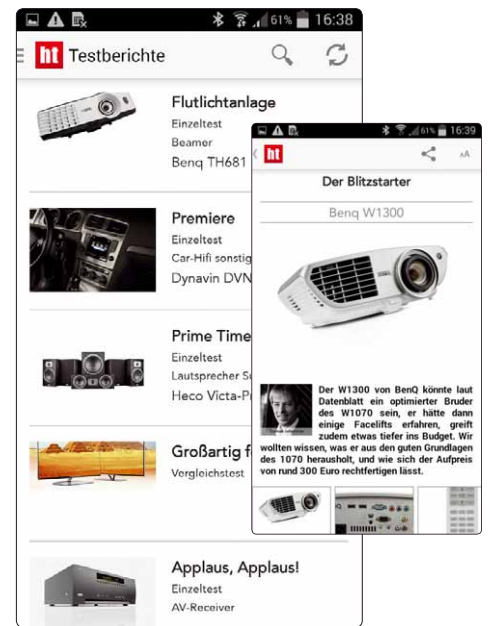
61% 16:38

ht Testberichte

Flutlichtanlage
Einzeltest
Beamer
Benq TH681

Premiere
Einzeltest
Car-Hifi sonstig
Dynavin DVN

Prime Time
Einzeltest
Lautsprecher S
Heco Victa-P

Großartig f
Vergleichstest

Applaus, Applaus!
Einzeltest
AV-Receiver

61% 16:39

ht

AA

Der Blitzstarter

Benq W1300

Der W1300 von BenQ könnte laut Datenblatt ein optimierter Bruder des W1070 sein, er hätte dann einige Facelifts erfahren, greift zudem etwas tiefer ins Budget. Wir wollten wissen, was er aus den guten Grundlagen des 1070 herausholt, und wie sich der Aufpreis von rund 300 Euro rechtfertigen lässt.